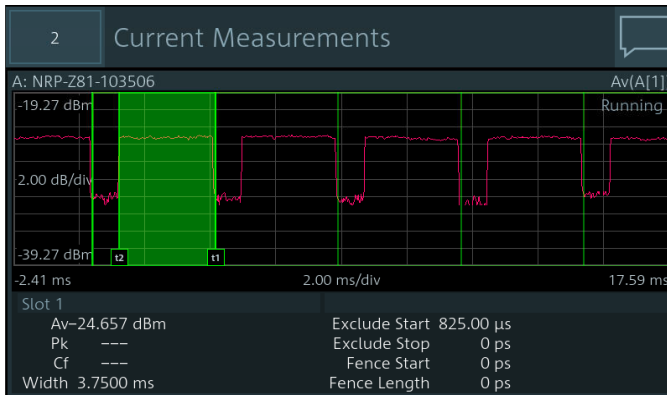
2

Current Measurements

A: NRP-Z81-103506

Av(A[1]

-19.27 dBm

Running

2.00 dB/div

-39.27 dBm

t2

t1

-2.41 ms

2.00 ms/div

17.59 ms

Slot 1

Av -24.657 dBm

Pk ---

Cf ---

Width 3.7500 ms

Exclude Start 825.00 µs

Exclude Stop 0 ps

Fence Start 0 ps

Fence Length 0 ps